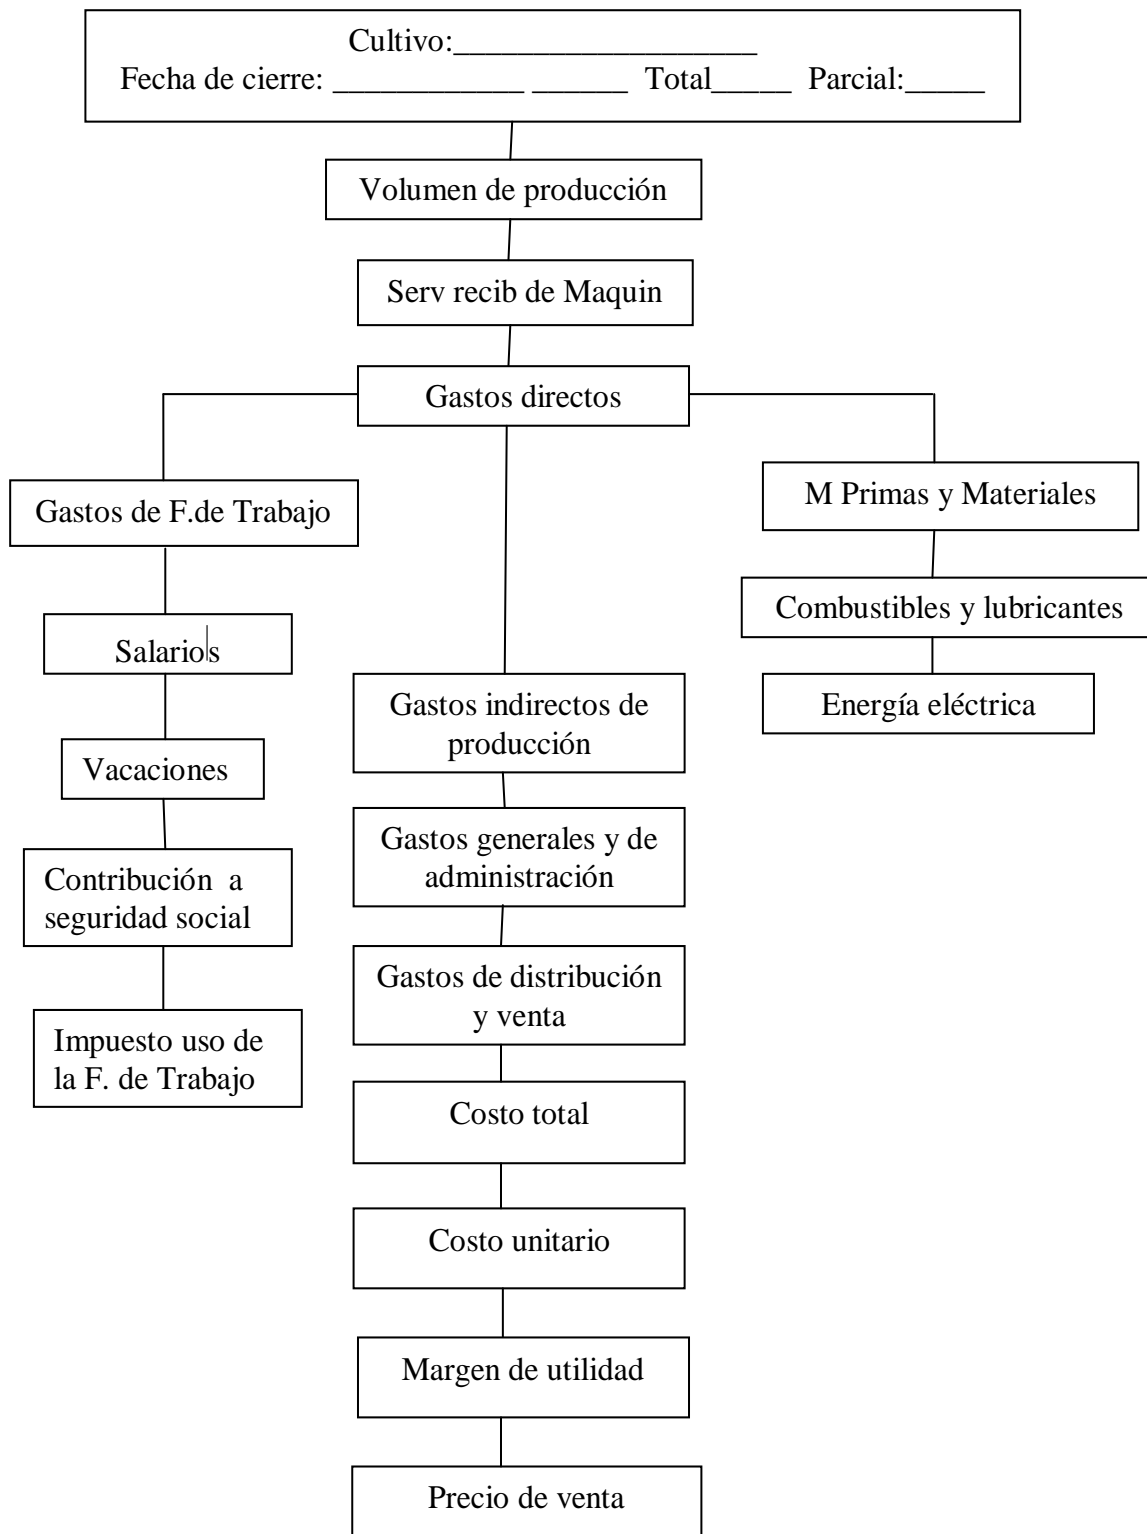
Cultivo:___________________
Fecha de cierre: ____________ ______ Total_____ Parcial:_____

Volumen de producción

Serv recib de Maquin

Gastos directos

Gastos de F.de Trabajo

Salarios

Vacaciones

Contribución a seguridad social

Impuesto uso de la F. de Trabajo

Gastos indirectos de producción

Gastos generales y de administración

Gastos de distribución y venta

Costo total

Costo unitario

Margen de utilidad

Precio de venta

M Primas y Materiales

Combustibles y lubricantes

Energía eléctrica